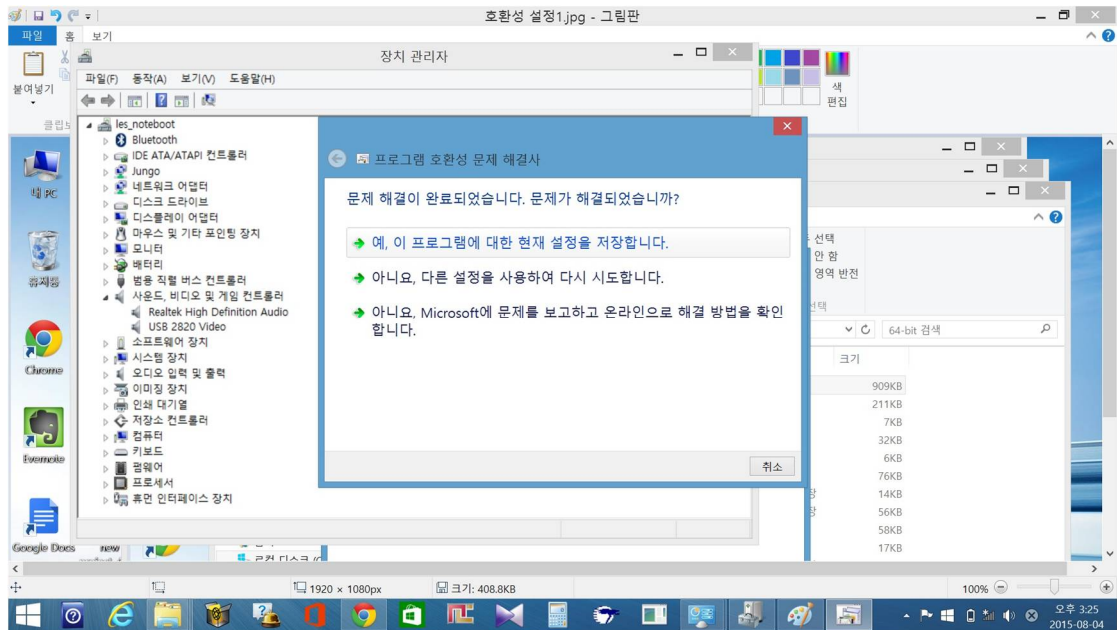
호환성 설정1.jpg - 그림판

파일 홈 보기

붙여넣기

클립보

색 편집

장치 관리자

파일(F) 동작(A) 보기(V) 도움말(H)

les_noteboot
Bluetooth
IDE ATA/ATAPI 컨트롤러
Jungo
네트워크 어댑터
디스크 드라이브
디스플레이 어댑터
마우스 및 기타 포인팅 장치
모니터
배터리
범용 직렬 버스 컨트롤러
사운드, 비디오 및 게임 컨트롤러
Realtek High Definition Audio
USB 2820 Video
소프트웨어 장치
시스템 장치
오디오 입력 및 출력
이미징 장치
인쇄 대기열
저장소 컨트롤러
컴퓨터
키보드
펌웨어
프로세서
휴먼 인터페이스 장치

프로그램 호환성 문제 해결사

문제 해결이 완료되었습니다. 문제가 해결되었습니까?

예, 이 프로그램에 대한 현재 설정을 저장합니다.

아니요, 다른 설정을 사용하여 다시 시도합니다.

아니요, Microsoft에 문제를 보고하고 온라인으로 해결 방법을 확인합니다.

취소

선택
안 함
영역 반전
선택

64-bit 검색

크기
909KB
211KB
7KB
32KB
6KB
76KB
14KB
56KB
58KB
17KB

내 PC
휴지통
Chrome
Evernote
Google Docs
new

로컬 디스크 (C

1920 × 1080px
크기: 408.8KB
100%

오후 3:25
2015-08-04